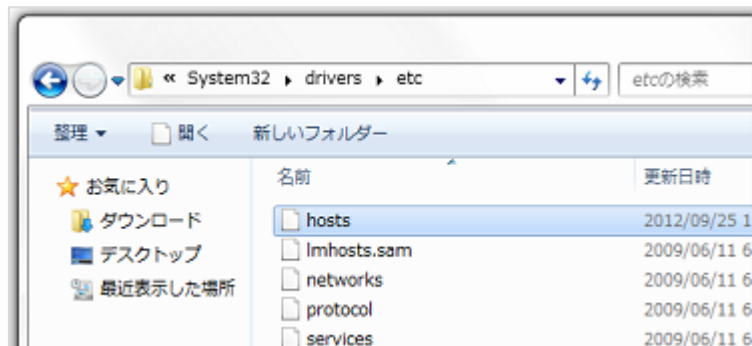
« System32 ▸ drivers ▸ etc

etcの検索

整理 ▾ 開く 新しいフォルダー

お気に入り
ダウンロード
デスクトップ
最近表示した場所

| 名前 | 更新日時 |
|---|---|
| hosts | 2012/09/25 1 |
| lmhosts.sam | 2009/06/11 6 |
| networks | 2009/06/11 6 |
| protocol | 2009/06/11 6 |
| services | 2009/06/11 6 |